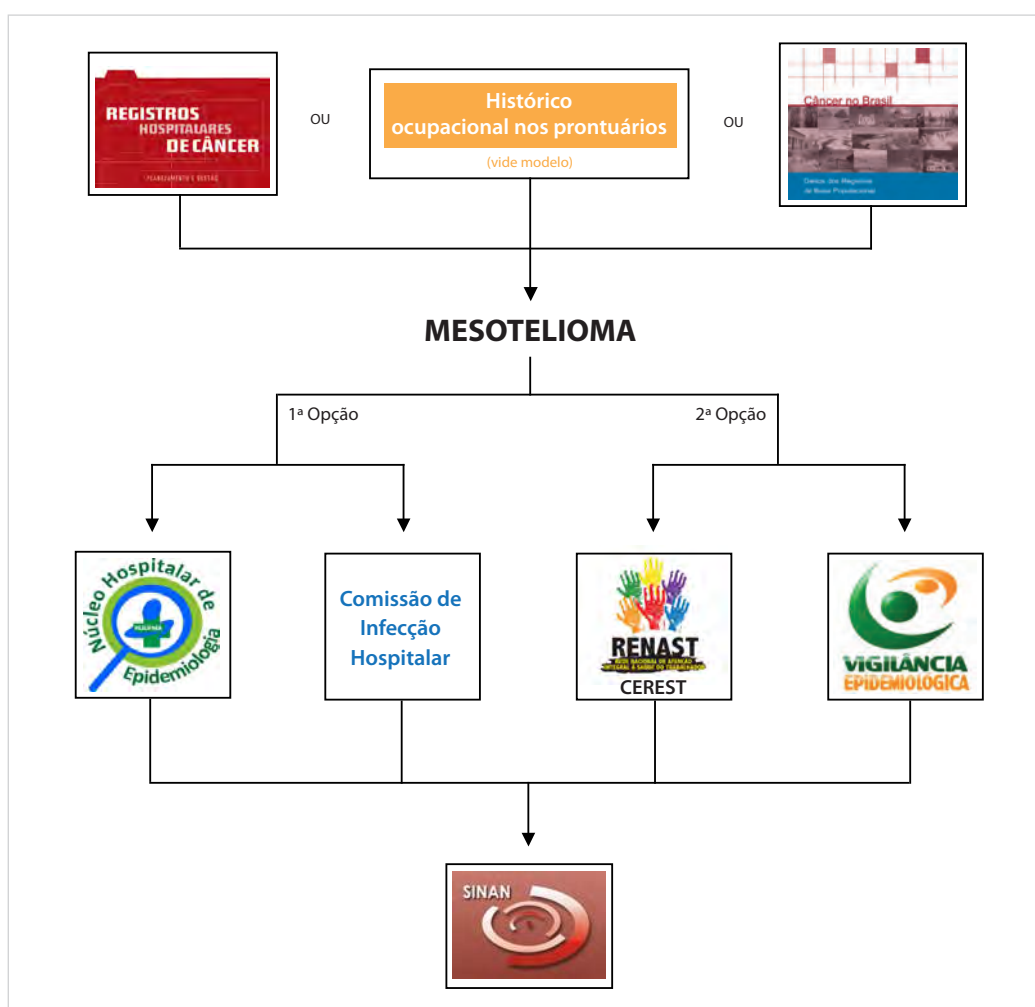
REGISTROS HOSPITALARES DE CÂNCER

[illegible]

OU

Histórico ocupacional nos prontuários

(vide modelo)

OU

Câncer no Brasil

Dados dos Registros de Base Populacional

MESOTELIOMA

1ª Opção

2ª Opção

Núcleo Hospitalar de Epidemiologia

Comissão de Infecção Hospitalar

RENAST

REDE NACIONAL DE ATENÇÃO INTEGRAL À SAÚDE DO TRABALHADOR

CEREST

VIGILÂNCIA EPIDEMIOLÓGICA

SINAN